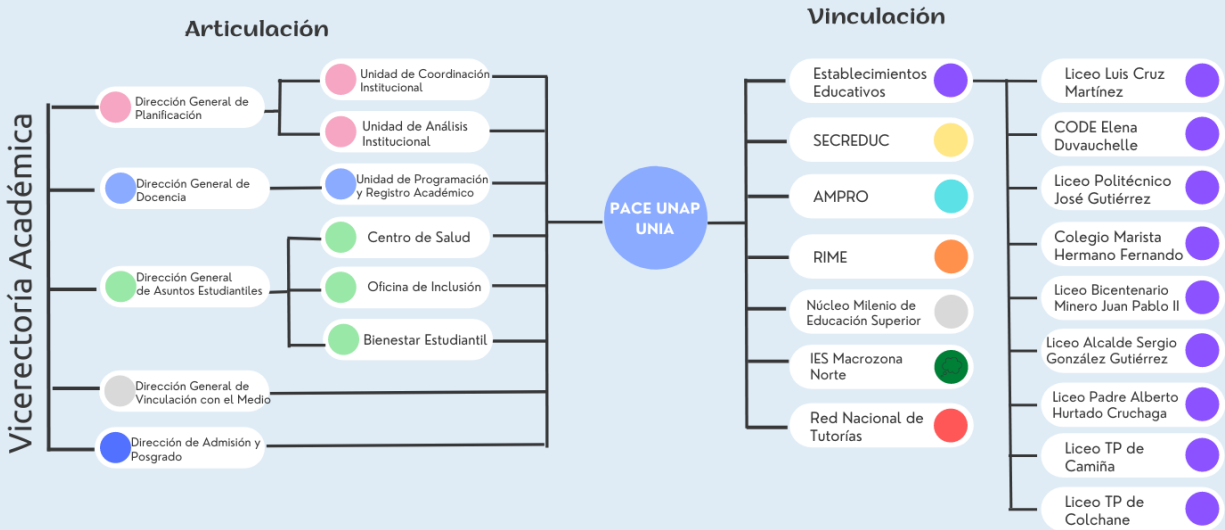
Articulación

Vicerectoría Académica

Dirección General de Planificación

Unidad de Coordinación Institucional

Unidad de Análisis Institucional

Dirección General de Docencia

Unidad de Programación y Registro Académico

Dirección General de Asuntos Estudiantiles

Centro de Salud

Oficina de Inclusión

Bienestar Estudiantil

Dirección General de Vinculación con el Medio

Dirección de Admisión y Posgrado

PACE UNAP UNIA

Vinculación

Establecimientos Educativos

SECREDUC

AMPRO

RIME

Núcleo Milenio de Educación Superior

IES Macrozona Norte

Red Nacional de Tutorías

Liceo Luis Cruz Martínez

CODE Elena Duvauchelle

Liceo Politécnico José Gutiérrez

Colegio Marista Hermano Fernando

Liceo Bicentenario Minero Juan Pablo II

Liceo Alcalde Sergio González Gutiérrez

Liceo Padre Alberto Hurtado Cruchaga

Liceo TP de Camiña

Liceo TP de Colchane